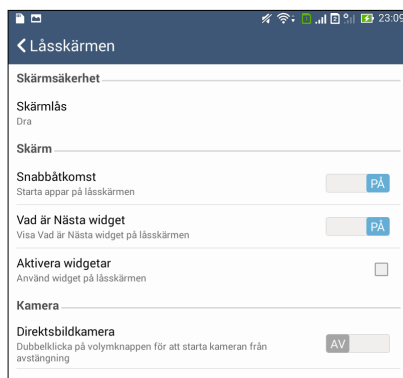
23:09

Låsskärmen

Skärmsäkerhet

Skärmlås
Dra

Skärm

Snabbåtkomst
Starta appar på låsskärmen
PÅ

Vad är Nästa widget
Visa Vad är Nästa widget på låsskärmen
PÅ

Aktivera widgetar
Använd widget på låsskärmen

Kamera

Direktsbildkamera
Dubbelklicka på volymknappen för att starta kameran från avstängning
AV